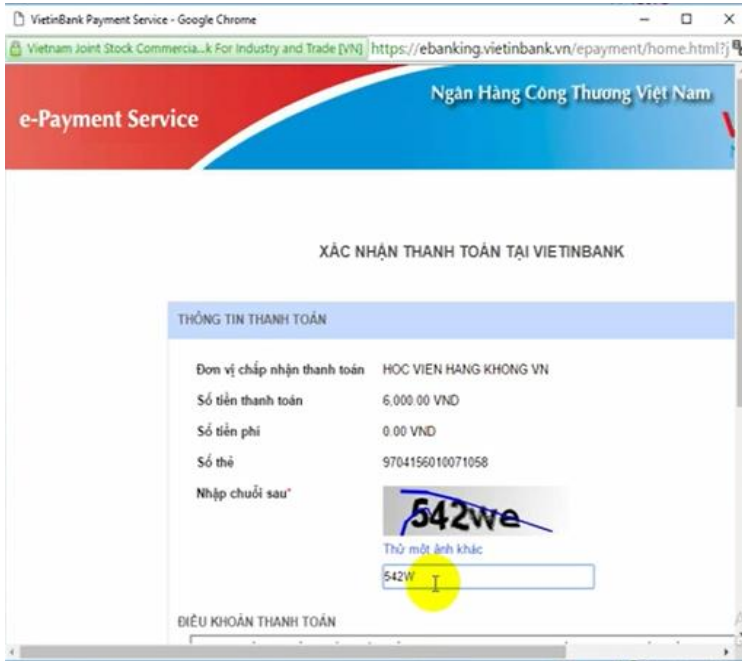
VietinBank Payment Service - Google Chrome

Vietnam Joint Stock Commercia...k For Industry and Trade [VN] https://ebanking.vietinbank.vn/epayment/home.html?j

e-Payment Service

Ngân Hàng Công Thương Việt Nam

XÁC NHẬN THANH TOÁN TẠI VIETINBANK

THÔNG TIN THANH TOÁN

| | |
|---|---|
| Đơn vị chấp nhận thanh toán | HOC VIEN HANG KHONG VN |
| Số tiền thanh toán | 6,000.00 VND |
| Số tiền phí | 0.00 VND |
| Số thẻ | 9704156010071058 |
| Nhập chuỗi sau* | 542we |

Thử một ảnh khác

542W

ĐIỀU KHOẢN THANH TOÁN